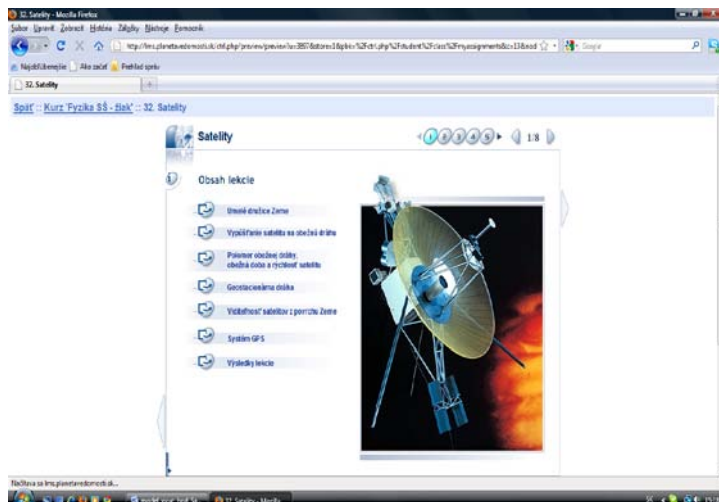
32. Satelity - Mozilla Firefox
Súbor Upraviť Zobraziť História Záložky Nástroje Pomocník
http://lms.planetavedomosti.sk/...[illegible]
Google
Najobľúbenejšie Ako začať Prehľad správ
32. Satelity
Späť :: Kurz 'Fyzika SŠ - Šiak' :: 32. Satelity
Satelity
1 2 3 4 5 1/8
Obsah lekcie
Umelé družice Zeme
Vypúšťanie satelitu na obežnú dráhu
Polomer obežnej dráhy, obežná doba a rýchlosť satelitu
Geostacionárna dráha
Viditeľnosť satelitov z povrchu Zeme
Systém GPS
Výsledky lekcie
Načítava sa lms.planetavedomosti.sk...
32. Satelity - Mozilla